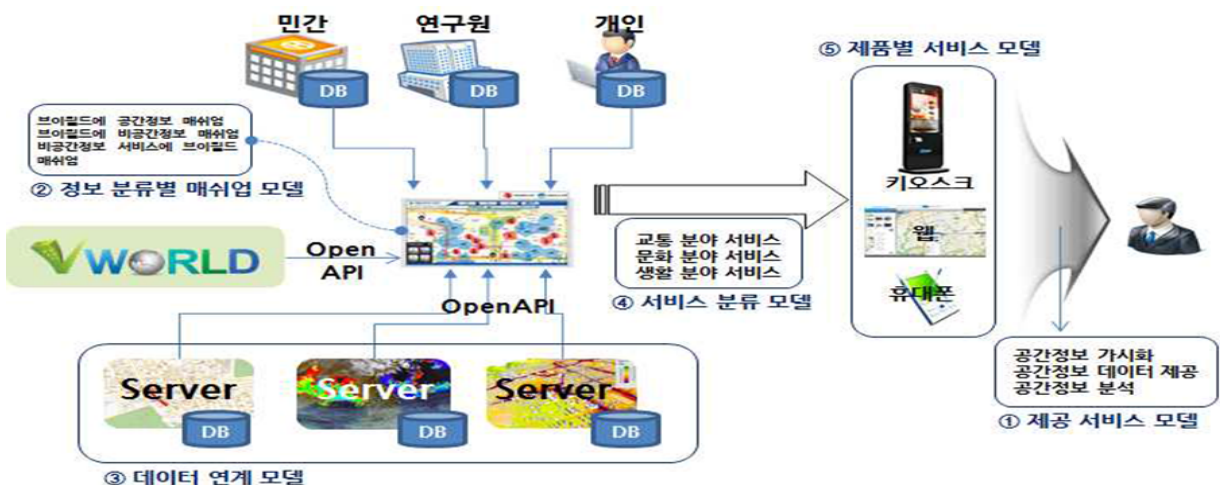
민간

연구원

개인

DB

DB

DB

⑤ 제품별 서비스 모델

브이월드에 공간정보 매쉬업
브이월드에 비공간정보 매쉬업
비공간정보 서비스에 브이월드 매쉬업

② 정보 분류별 매쉬업 모델

키오스크

VWORLD

Open API

교통 분야 서비스
문화 분야 서비스
생활 분야 서비스

웹

휴대폰

OpenAPI

④ 서비스 분류 모델

Server

Server

Server

DB

DB

DB

공간정보 가시화
공간정보 데이터 제공
공간정보 분석

① 제공 서비스 모델

③ 데이터 연계 모델